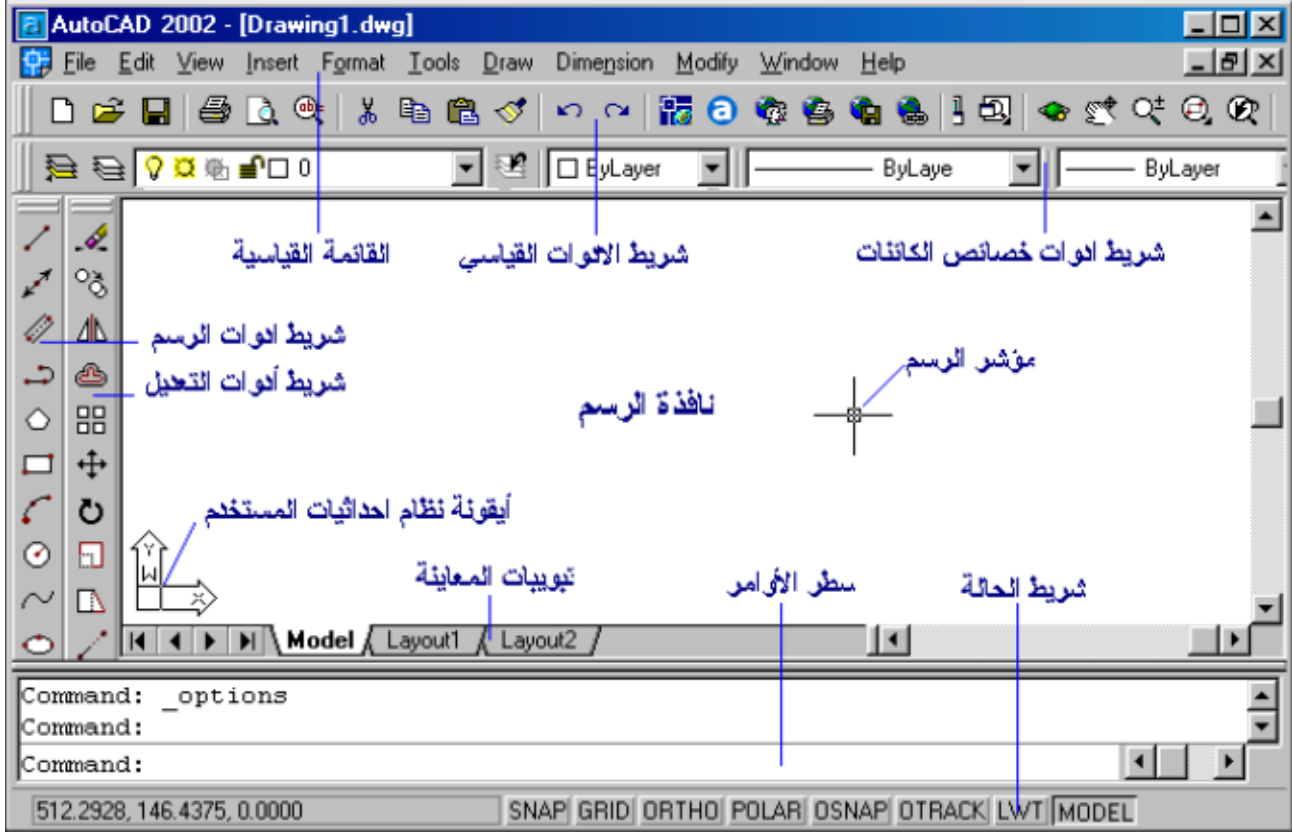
AutoCAD 2002 - [Drawing1.dwg]

File Edit View Insert Format Tools Draw Dimension Modify Window Help

0 ByLayer ByLaye ByLayer

القائمة القياسية شريط الادوات القياسي شريط ادوات خصائص الكائنات

شريط ادوات الرسم

شريط أدوات التعديل

مؤشر الرسم

نافذة الرسم

أيقونة نظام احداثيات المستخدم

تبويبات المعاينة سطر الأوامر شريط الحالة

Y W X

Model Layout1 Layout2

Command: _options
Command:
Command:

512.2928, 146.4375, 0.0000 SNAP GRID ORTHO POLAR OSNAP OTRACK LWT MODEL